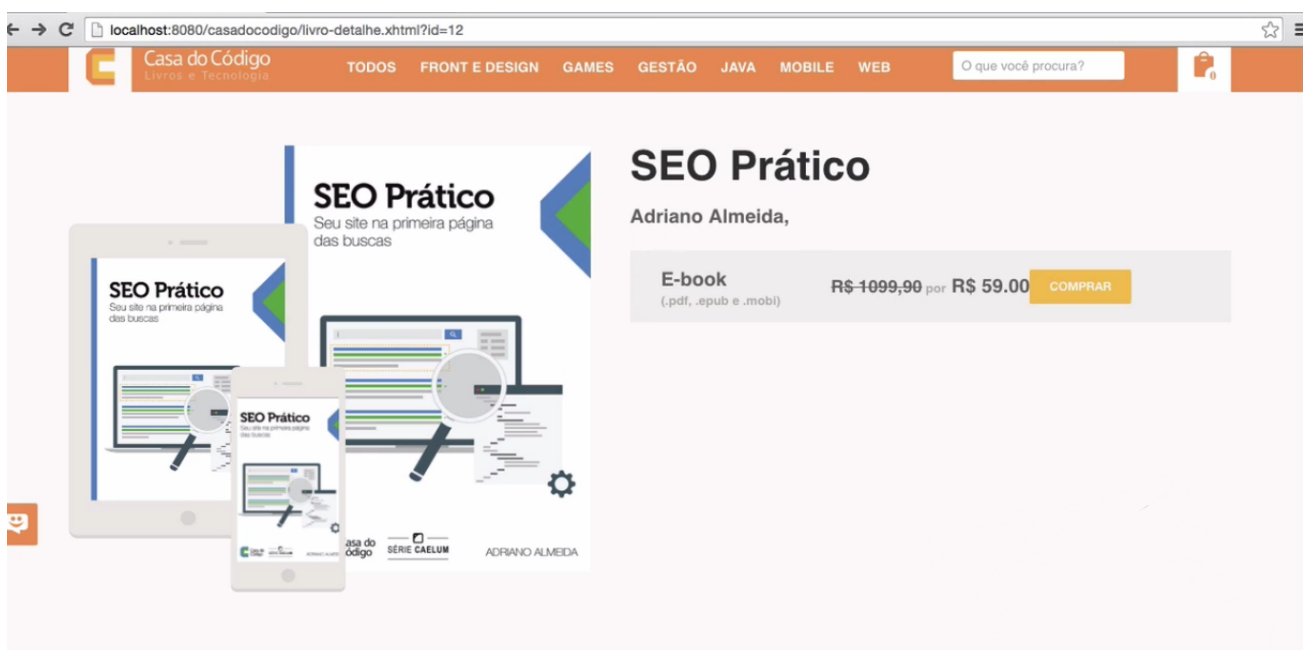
localhost:8080/casadocodigo/livro-detalhe.xhtml?id=12

Casa do Código
Livros e Tecnologia

TODOS FRONT E DESIGN GAMES GESTÃO JAVA MOBILE WEB

O que você procura?

0

SEO Prático
Seu site na primeira página das buscas

SEO Prático
Seu site na primeira página das buscas

SEO Prático
Seu site na primeira página das buscas

asa do ódigo

SÉRIE CAELUM

ADRIANO ALMEIDA

SEO Prático

Adriano Almeida,

E-book
(.pdf, .epub e .mobi)

R$ 1099,90 por R$ 59.00

COMPRAR